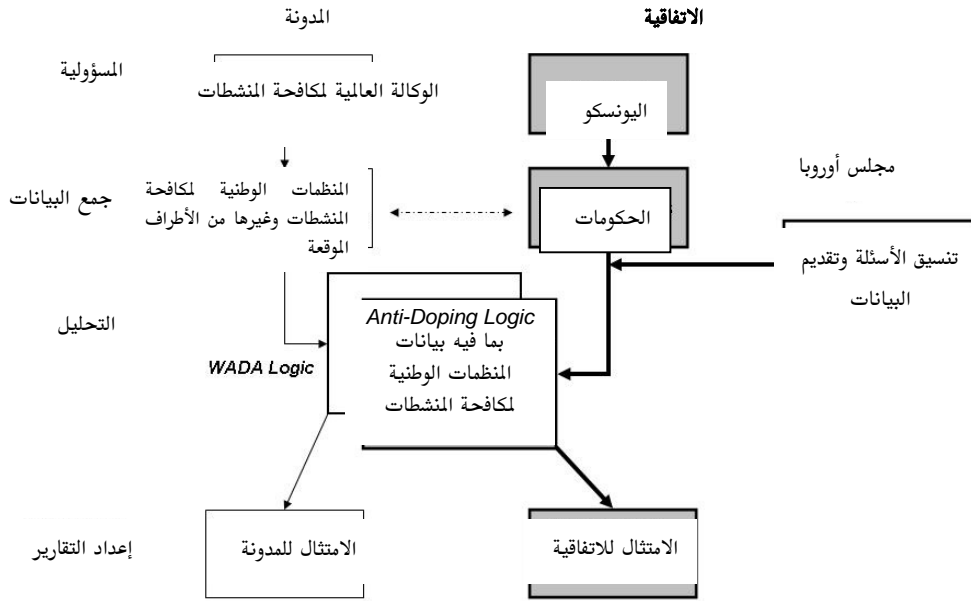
الاتفاقية

المدونة

المسؤولية

الوكالة العالمية لمكافحة المنشطات

اليونسكو

مجلس أوروبا

جمع البيانات

المنظمات الوطنية لمكافحة المنشطات وغيرها من الأطراف الموقعة

الحكومات

تنسيق الأسئلة وتقديم البيانات

التحليل

Anti-Doping Logic
بما فيه بيانات المنظمات الوطنية لمكافحة المنشطات

WADA Logic

إعداد التقارير

الامتثال للمدونة

الامتثال للاتفاقية